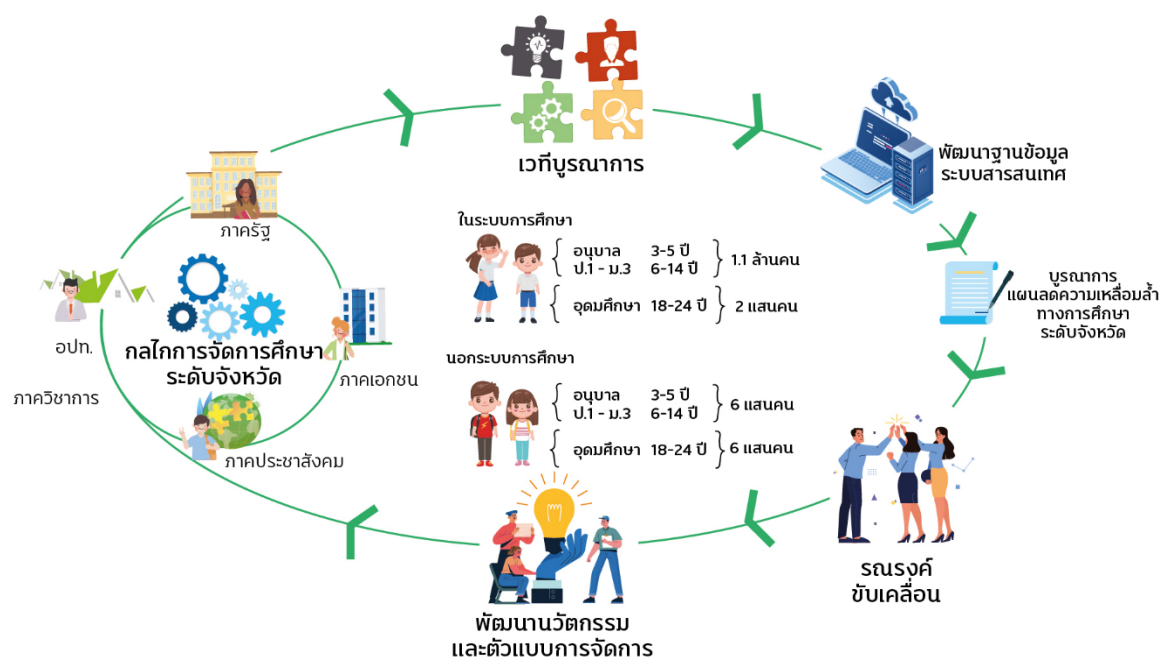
เวทีบูรณาการ

พัฒนาฐานข้อมูล
ระบบสารสนเทศ

บูรณาการ
แผนลดความเหลื่อมล้ำ
ทางการศึกษา
ระดับจังหวัด

รณรงค์
ขับเคลื่อน

พัฒนานวัตกรรม
และตัวแบบการจัดการ

ภาครัฐ

อปท.

ภาควิชาการ

กลไกการจัดการศึกษา
ระดับจังหวัด

ภาคเอกชน

ภาคประชาสังคม

ในระบบการศึกษา

อนุบาล 3-5 ปี
ป.1 - ม.3 6-14 ปี } 1.1 ล้านคน

อุดมศึกษา 18-24 ปี } 2 แสนคน

นอกระบบการศึกษา

อนุบาล 3-5 ปี
ป.1 - ม.3 6-14 ปี } 6 แสนคน

อุดมศึกษา 18-24 ปี } 6 แสนคน